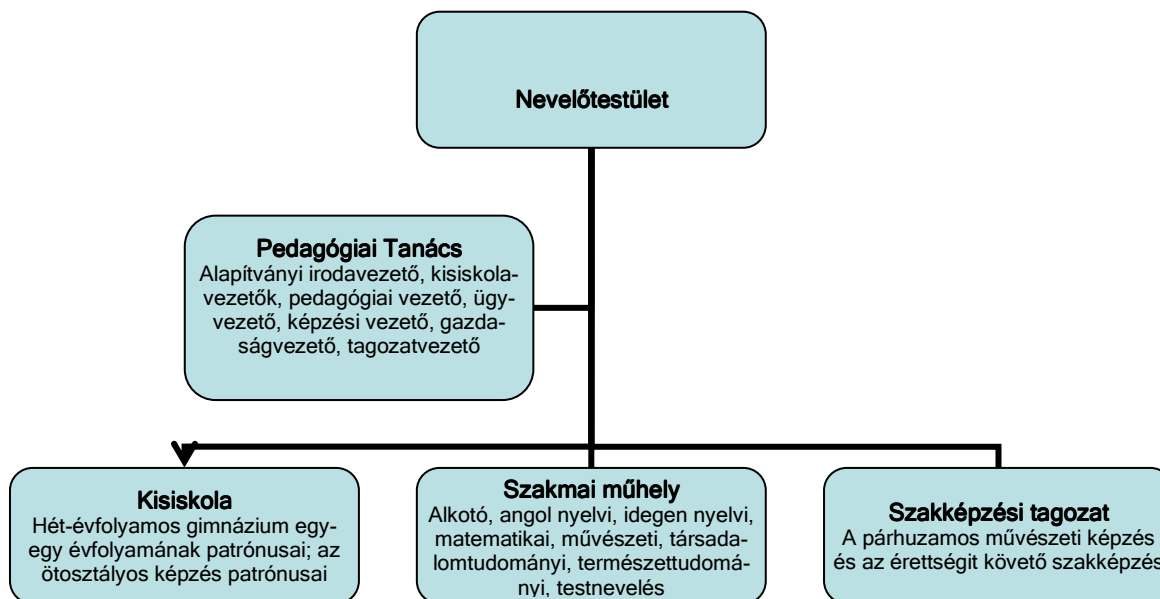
Nevelőtestület

Pedagógiai Tanács
Alapítványi irodavezető, kisiskolavezetők, pedagógiai vezető, ügyvezető, képzési vezető, gazdaságvezető, tagozatvezető

Kisiskola
Hét-évfolyamos gimnázium egy-egy évfolyamának patrónusai; az ötosztályos képzés patrónusai

Szakmai műhely
Alkotó, angol nyelvi, idegen nyelvi, matematikai, művészeti, társadalomtudományi, természettudományi, testnevelés

Szakképzési tagozat
A párhuzamos művészeti képzés és az érettségit követő szakképzés